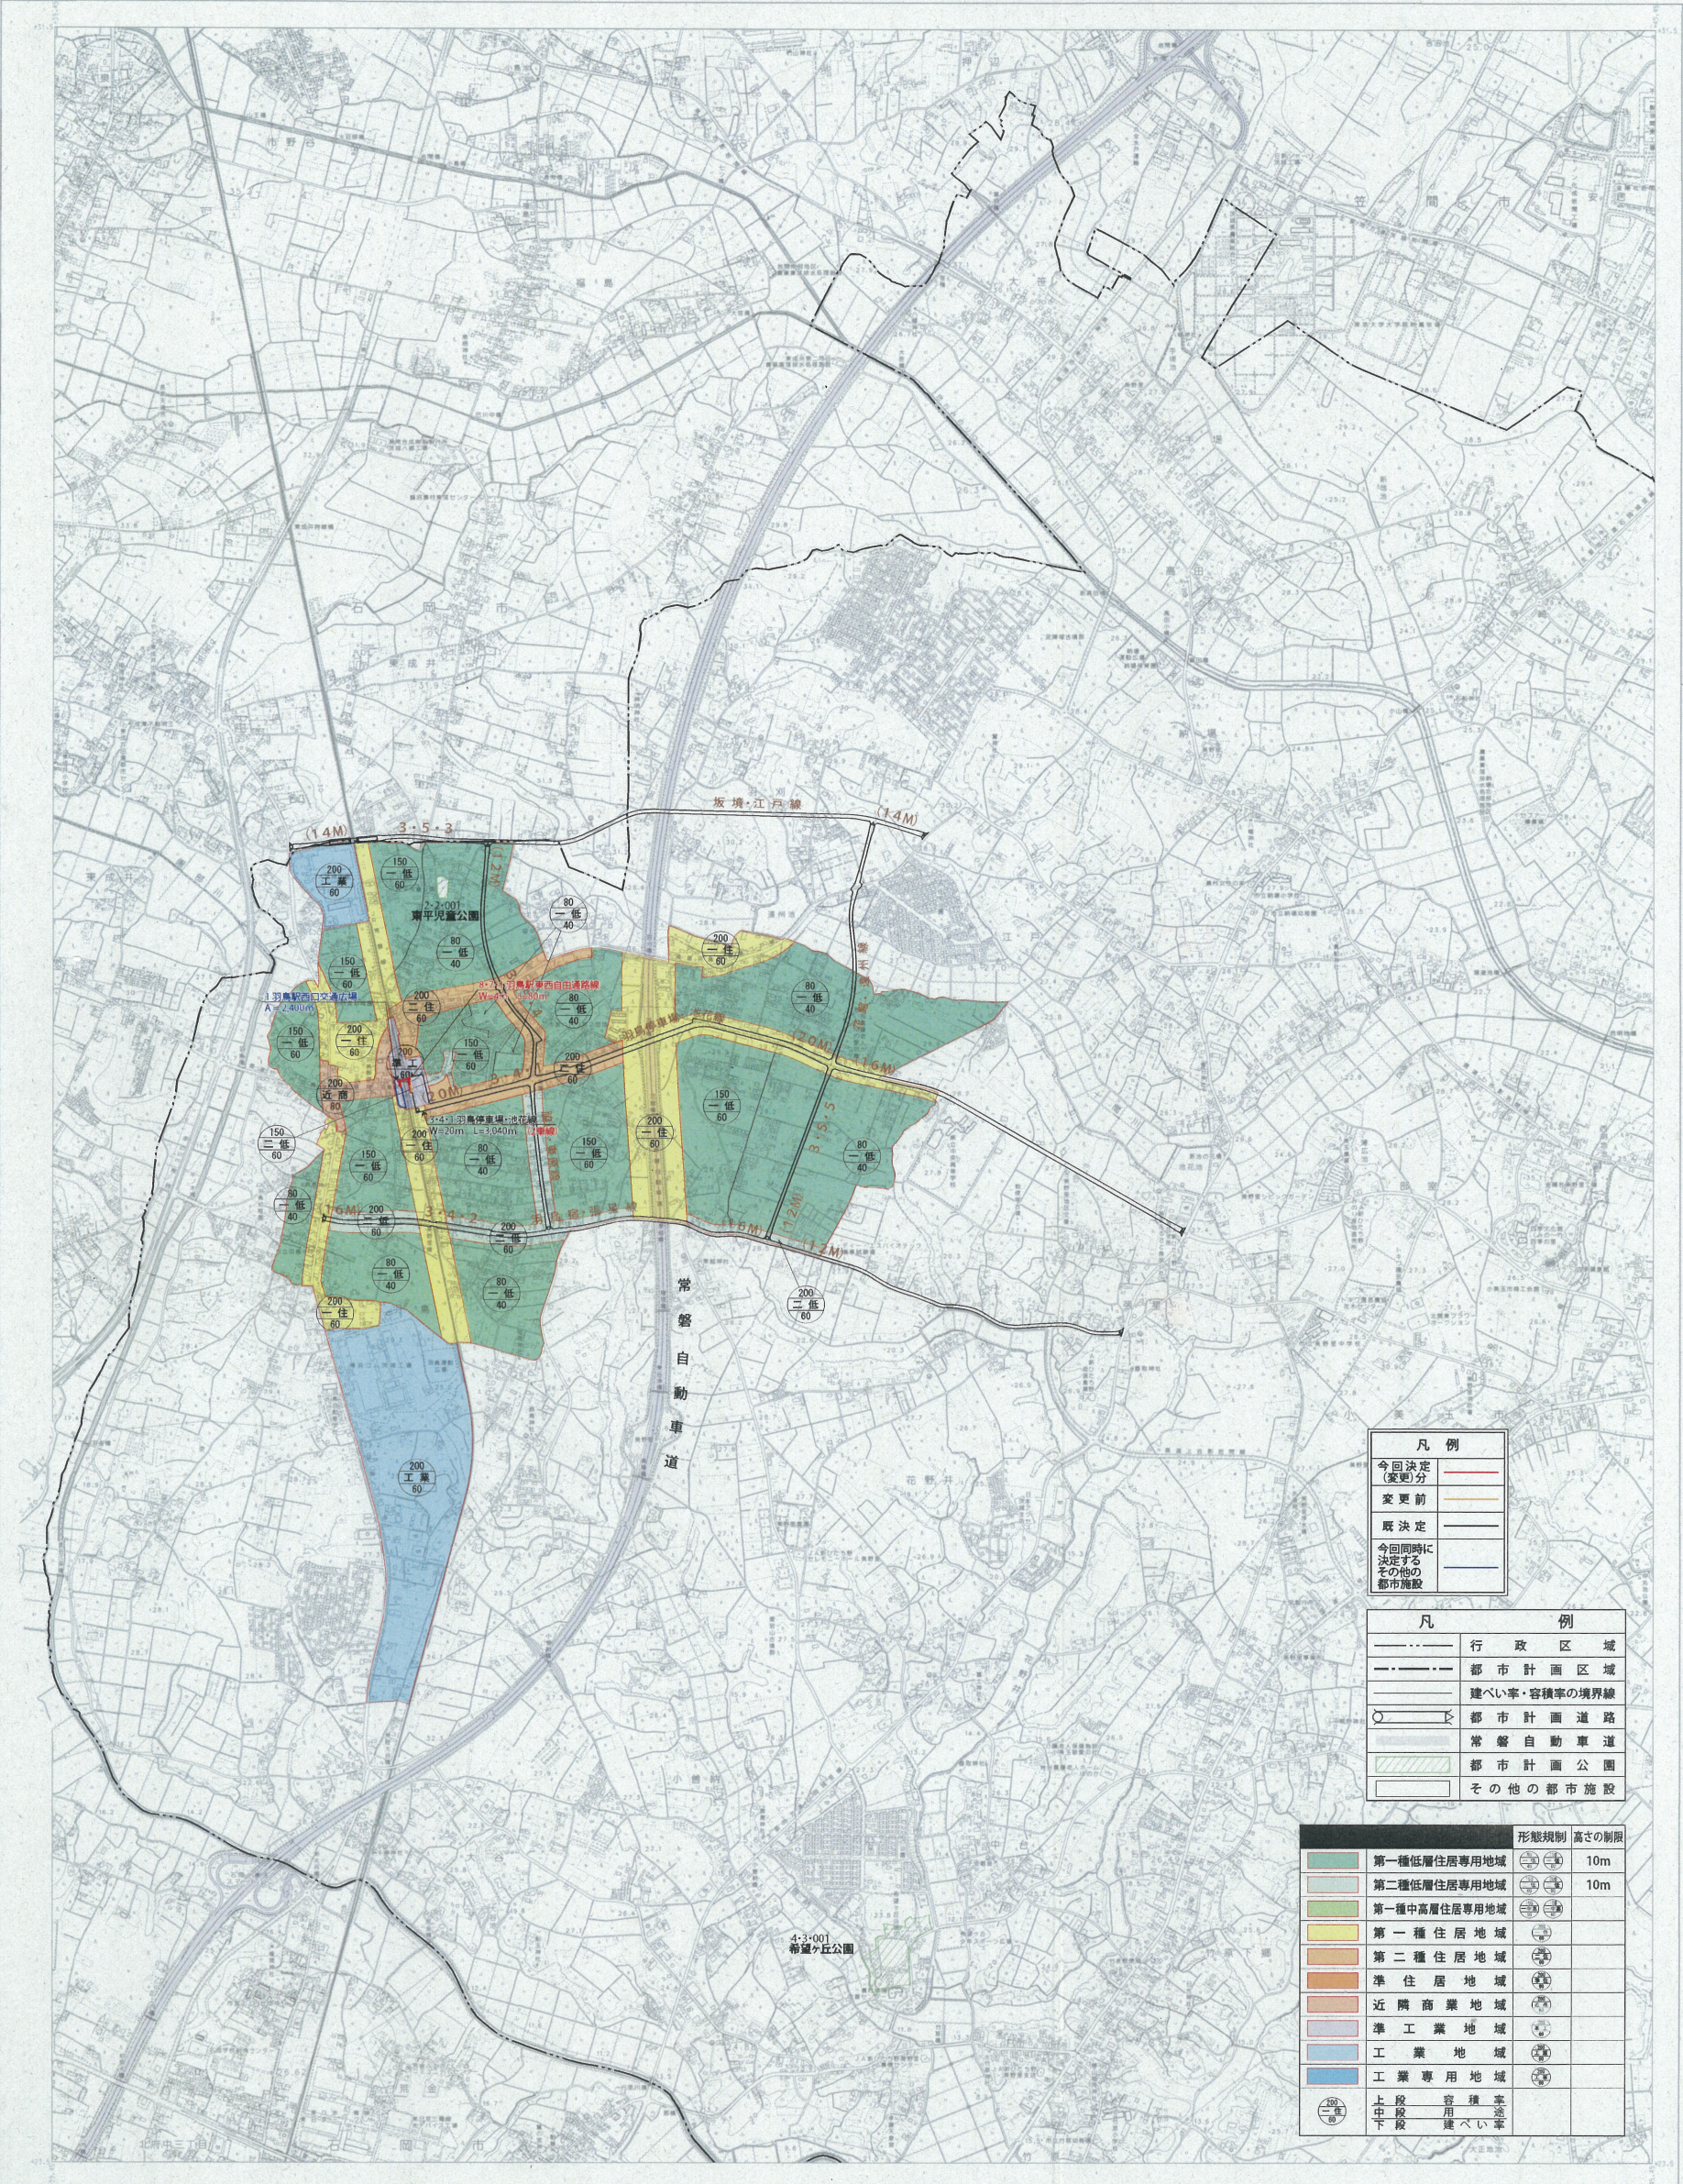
坂東・江戸線
(14M)
3・5・3
(14M)
7・2・001
東平児童公園
200
工業
60
200
一低
60
80
一低
40
200
一住
60
150
一低
60
3・5・2 羽鳥駅東西自由通路線
200
二住
150
二低
60
80
一低
40
3・4・1 羽鳥停車場・杉並線
W=20m L=1,040m
150
一低
60
80
一低
40
200
一住
150
一低
60
80
一低
40
150
一低
60
200
一住
60
150
一低
60
80
一低
40
80
一低
40
200
二住
60
200
二低
60
200
工業
60
(14M)
3・5・5
(12M)
常磐自動車道
花野井
4・3・001
希望ヶ丘公園

凡例
今回決定(変更)分
変更前
既決定
今回同時に決定するその他の都市施設

凡例
行政区域
都市計画区域
建ぺい率・容積率の境界線
都市計画道路
常磐自動車道
都市計画公園
その他の都市施設

| | 形態規制 | 高さの制限 |
|---|---|---|
| 第一種低層住居専用地域 | | 10m |
| 第二種低層住居専用地域 | | 10m |
| 第一種中高層住居専用地域 | | |
| 第一種住居地域 | | |
| 第二種住居地域 | | |
| 準住居地域 | | |
| 近隣商業地域 | | |
| 準工業地域 | | |
| 工業地域 | | |
| 工業専用地域 | | |

上段 容積率
中段 用途
下段 建ぺい率